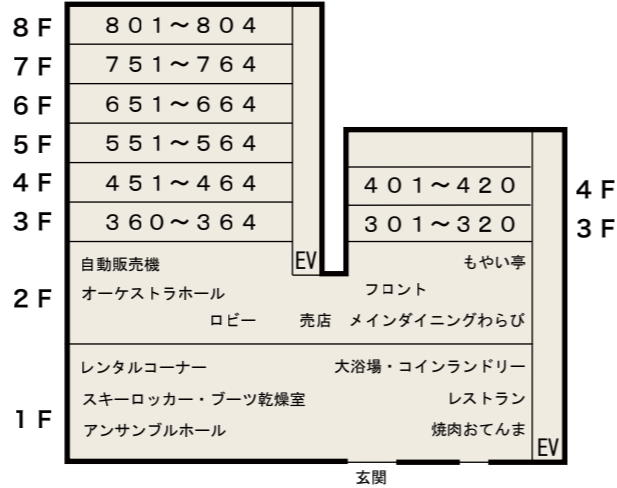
8 F
801〜804
7 F
751〜764
6 F
651〜664
5 F
551〜564
4 F
451〜464
3 F
360〜364
EV
401〜420
4 F
301〜320
3 F
2 F
自動販売機
もやい亭
フロント
オーケストラホール
ロビー
売店
メインダイニングわらび
1 F
レンタルコーナー
大浴場・コインランドリー
スキーロッカー・ブーツ乾燥室
レストラン
アンサンブルホール
焼肉おてんま
EV
玄関